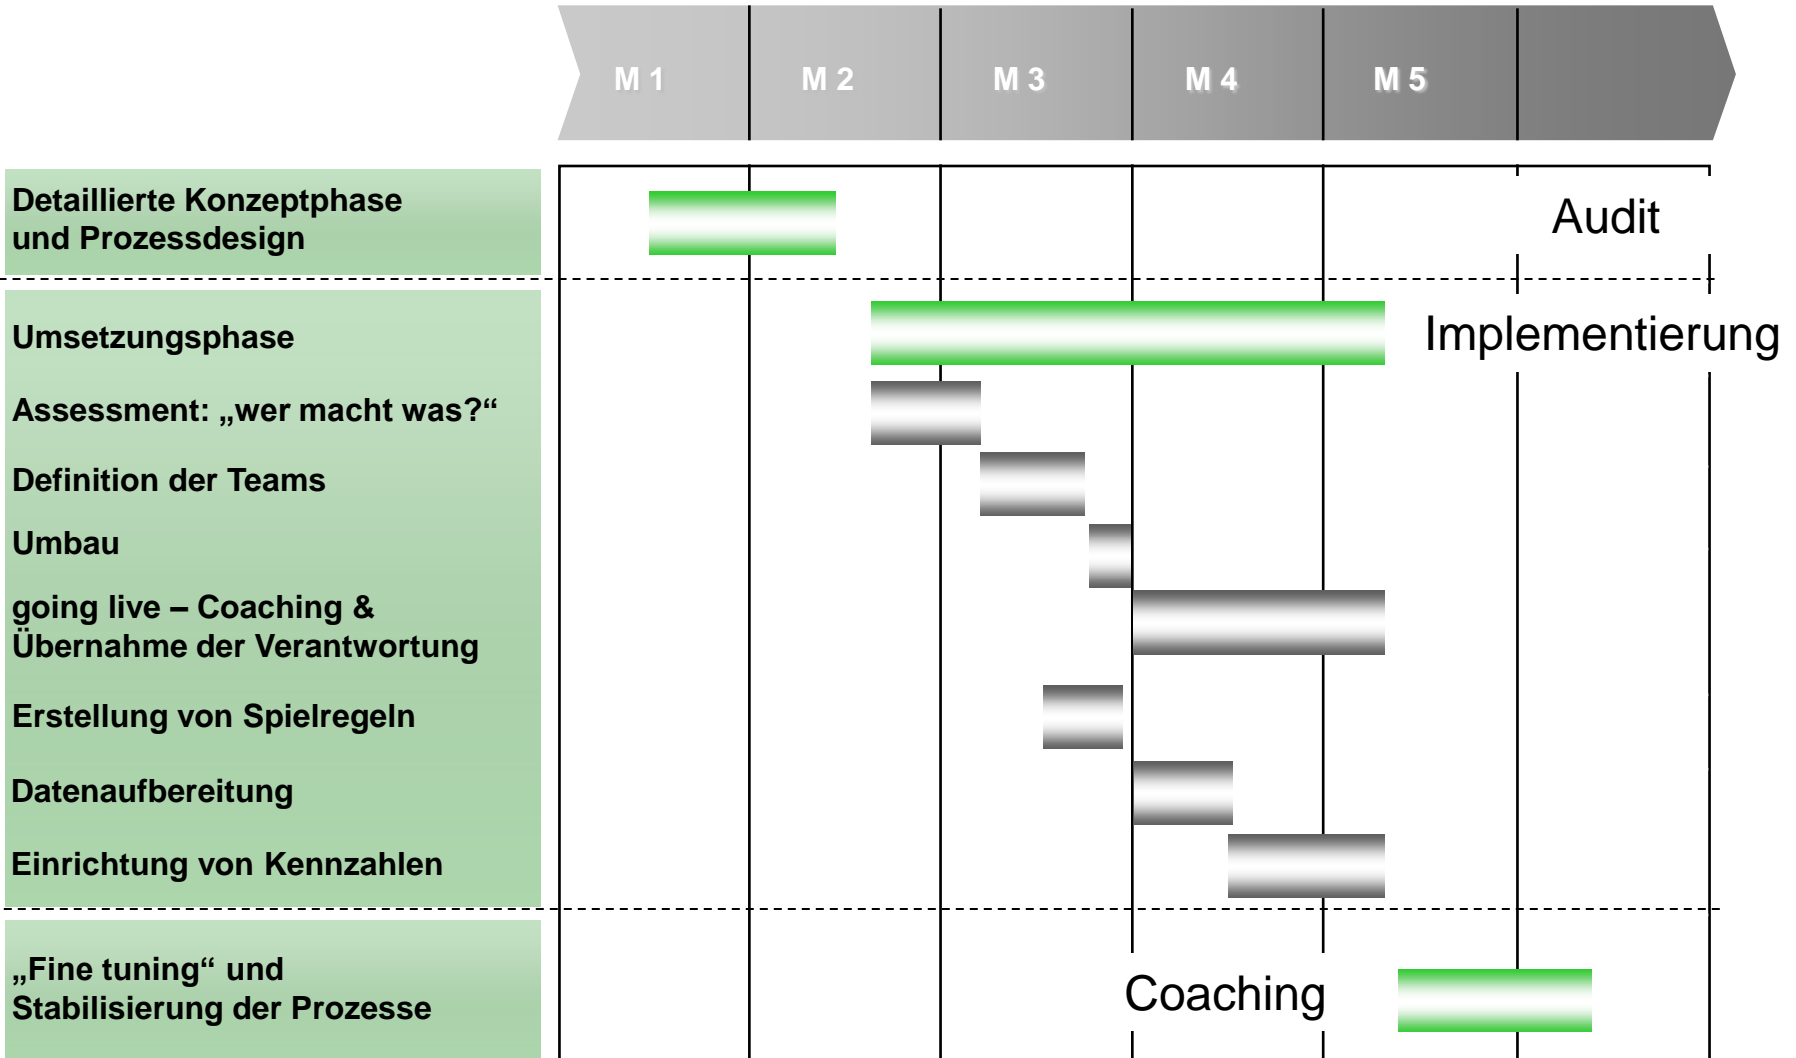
M 1
M 2
M 3
M 4
M 5

Detaillierte Konzeptphase und Prozessdesign

Audit

Umsetzungsphase

Implementierung

Assessment: „wer macht was?“

Definition der Teams

Umbau

going live – Coaching & Übernahme der Verantwortung

Erstellung von Spielregeln

Datenaufbereitung

Einrichtung von Kennzahlen

„Fine tuning“ und Stabilisierung der Prozesse

Coaching